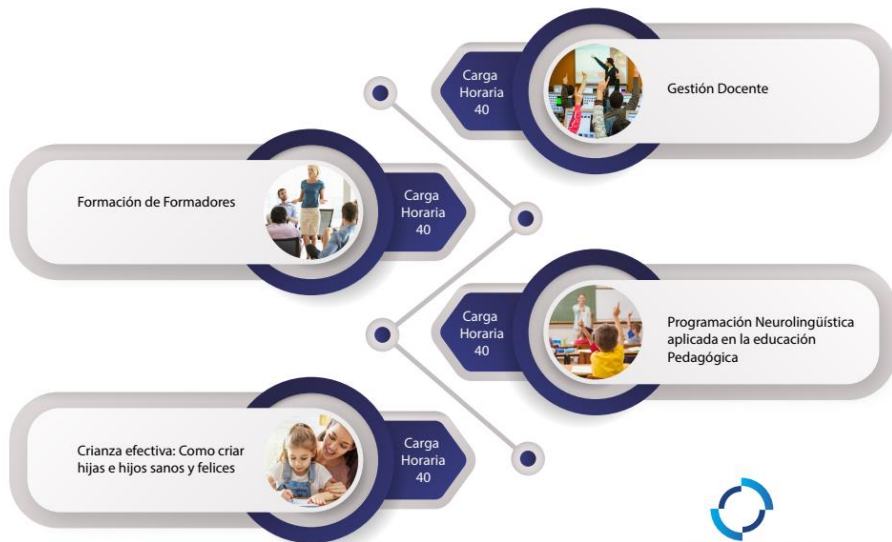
Carga Horaria 40

Gestión Docente

Formación de Formadores

Carga Horaria 40

Carga Horaria 40

Programación Neurolingüística aplicada en la educación Pedagógica

Crianza efectiva: Como criar hijas e hijos sanos y felices

Carga Horaria 40